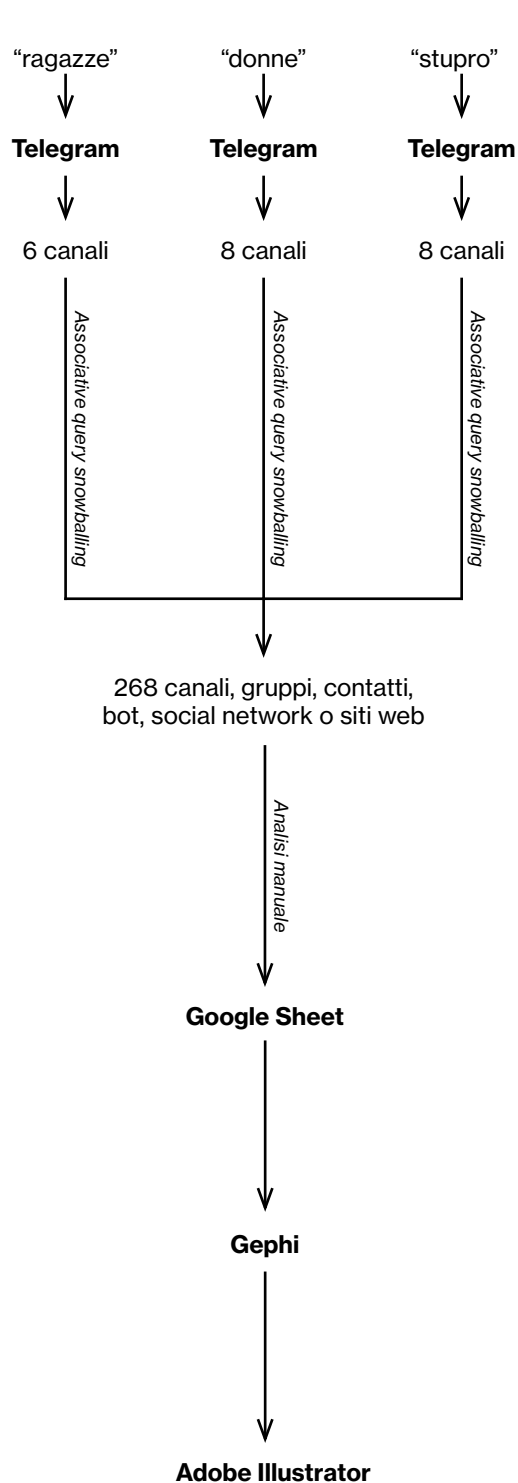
"ragazze"

Telegram

6 canali

Associative query snowballing

"donne"

Telegram

8 canali

Associative query snowballing

"stupro"

Telegram

8 canali

Associative query snowballing

268 canali, gruppi, contatti, bot, social network o siti web

Analisi manuale

Google Sheet

Gephi

Adobe Illustrator